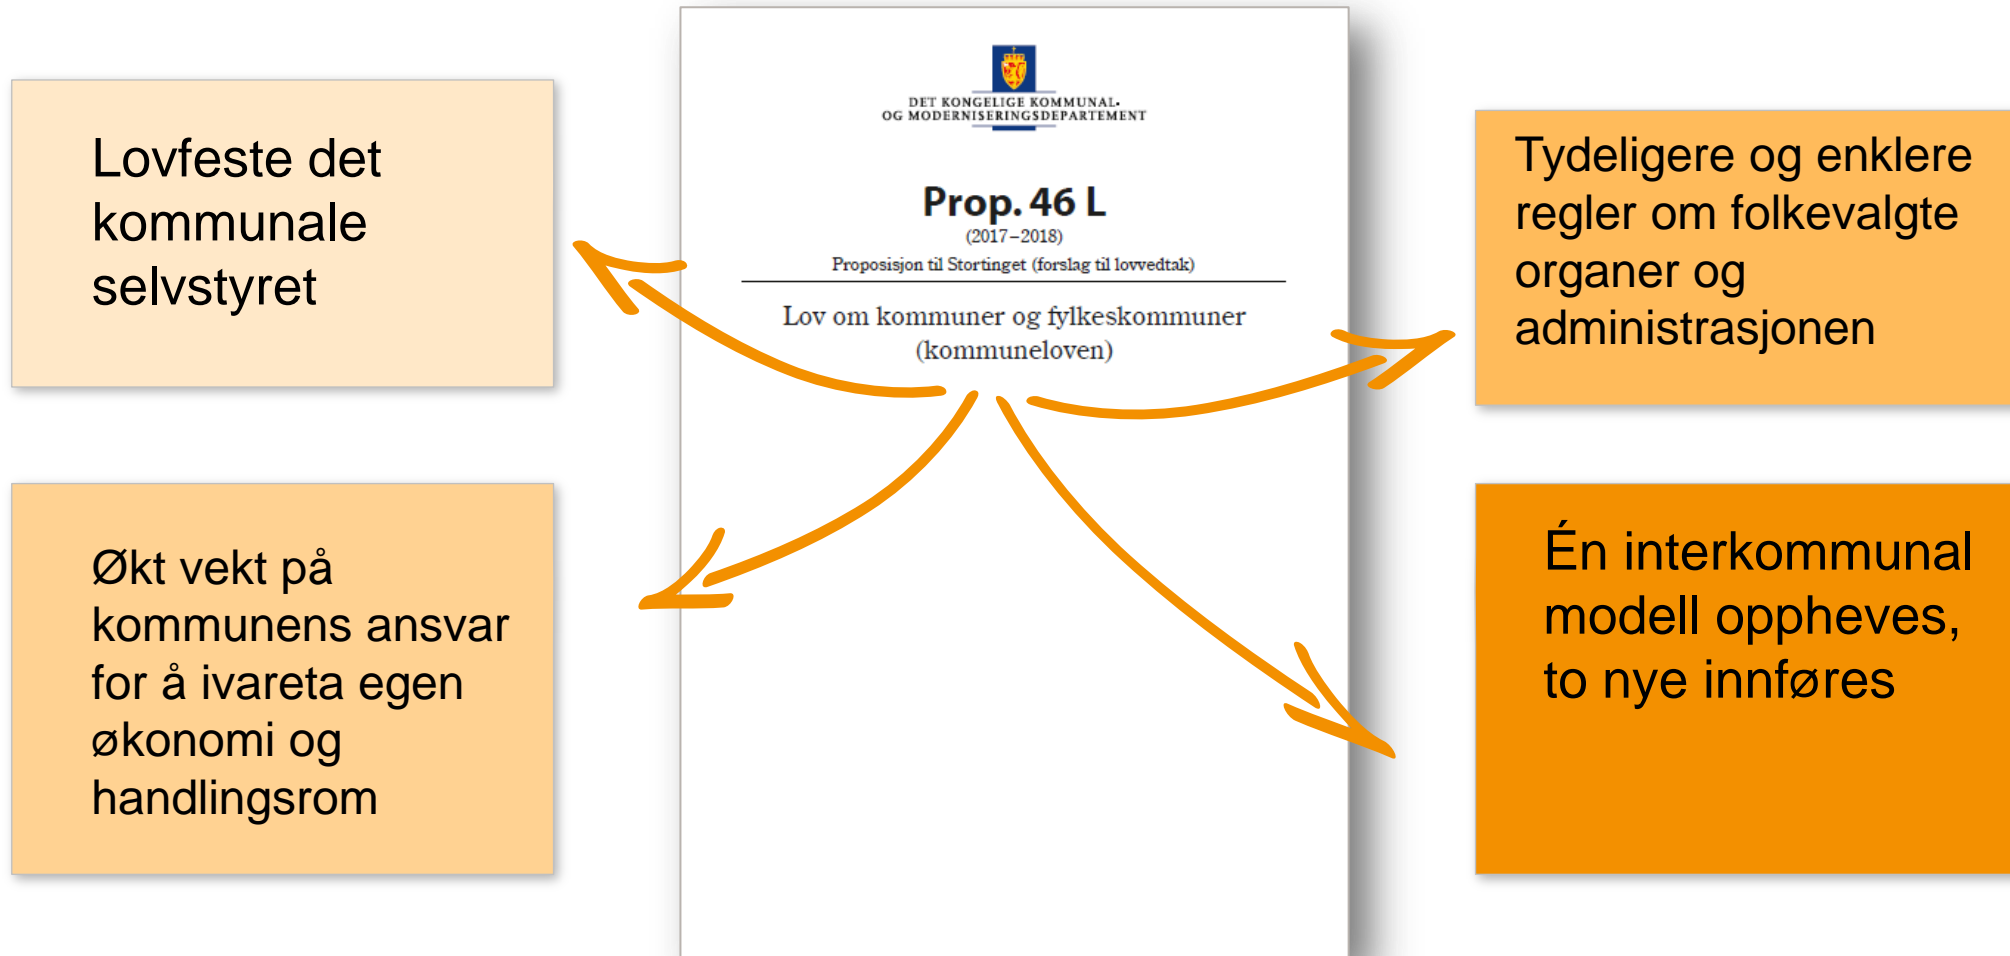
Lovfeste det kommunale selvstyret

DET KONGELIGE KOMMUNAL-
OG MODERNISERINGSDEPARTEMENT

Prop. 46 L
(2017–2018)
Proposisjon til Stortinget (forslag til lovvedtak)

Lov om kommuner og fylkeskommuner
(kommuneloven)

Tydeligere og enklere regler om folkevalgte organer og administrasjonen

Økt vekt på kommunens ansvar for å ivareta egen økonomi og handlingsrom

Én interkommunal modell oppheves, to nye innføres